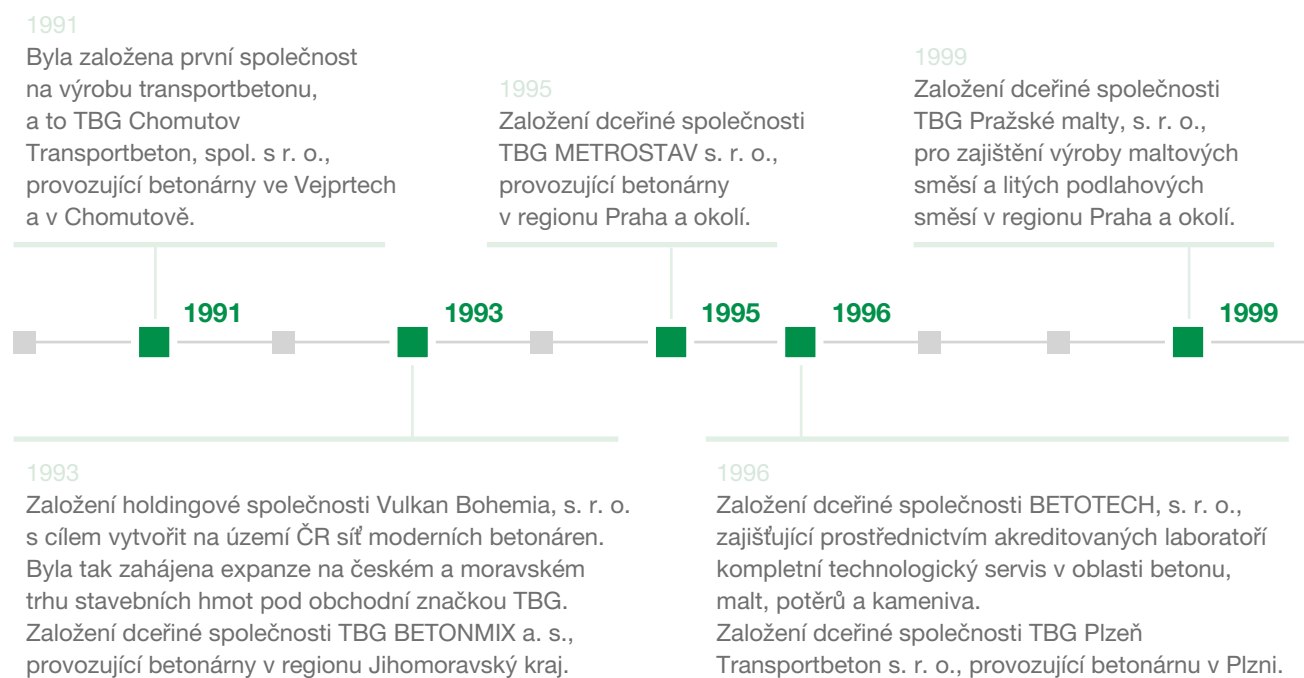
1991
Byla založena první společnost na výrobu transportbetonu, a to TBG Chomutov Transportbeton, spol. s r. o., provozující betonárny ve Vejprtech a v Chomutově.

1995
Založení dceřiné společnosti TBG METROSTAV s. r. o., provozující betonárny v regionu Praha a okolí.

1999
Založení dceřiné společnosti TBG Pražské malty, s. r. o., pro zajištění výroby maltových směsí a litých podlahových směsí v regionu Praha a okolí.

1991 1993 1995 1996 1999

1993
Založení holdingové společnosti Vulkan Bohemia, s. r. o. s cílem vytvořit na území ČR síť moderních betonáren. Byla tak zahájena expanze na českém a moravském trhu stavebních hmot pod obchodní značkou TBG. Založení dceřiné společnosti TBG BETONMIX a. s., provozující betonárny v regionu Jihomoravský kraj.

1996
Založení dceřiné společnosti BETOTECH, s. r. o., zajišťující prostřednictvím akreditovaných laboratoří kompletní technologický servis v oblasti betonu, malt, potěrů a kameniva.
Založení dceřiné společnosti TBG Plzeň Transportbeton s. r. o., provozující betonárnu v Plzni.